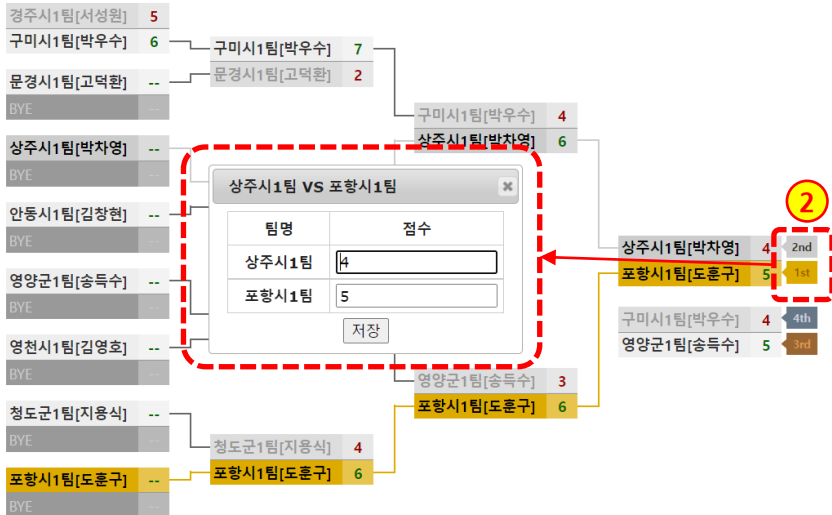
경주시1팀[서성원] 5
구미시1팀[박우수] 6
문경시1팀[고덕환] --
BYE
상주시1팀[박차영] --
BYE
안동시1팀[김창현] --
BYE
영양군1팀[송득수] --
BYE
영천시1팀[김영호] --
BYE
청도군1팀[지용식] --
BYE
포항시1팀[도훈구] --
BYE

구미시1팀[박우수] 7
문경시1팀[고덕환] 2
청도군1팀[지용식] 4
포항시1팀[도훈구] 6

구미시1팀[박우수] 4
상주시1팀[박차영] 6
영양군1팀[송득수] 3
포항시1팀[도훈구] 6

상주시1팀[박차영] 4 2nd
포항시1팀[도훈구] 5 1st
구미시1팀[박우수] 4 4th
영양군1팀[송득수] 5 3rd

2

상주시1팀 VS 포항시1팀

| 팀명 | 점수 |
|---|---|
| 상주시1팀 | 4 |
| 포항시1팀 | 5 |

저장